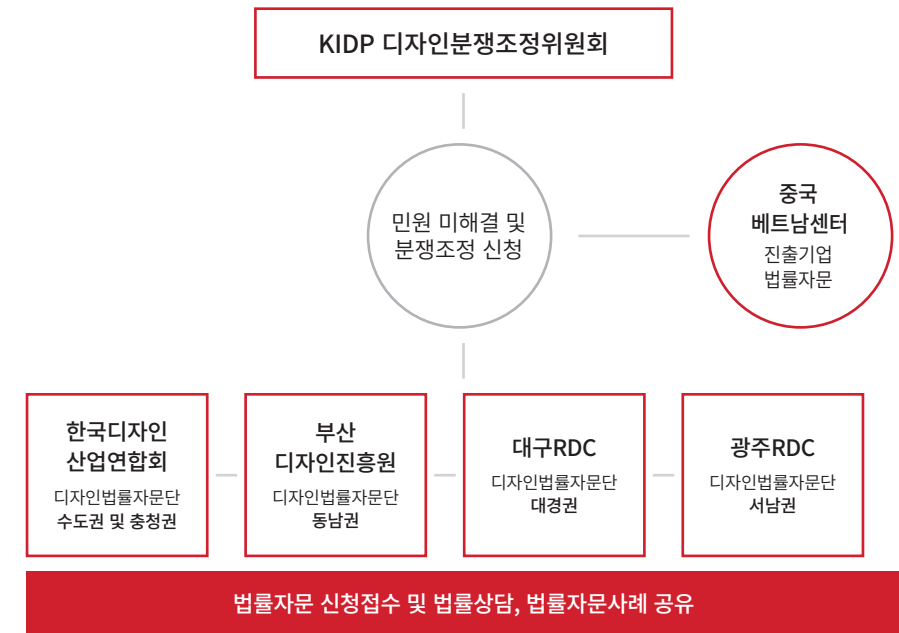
KIDP 디자인분쟁조정위원회

민원 미해결 및 분쟁조정 신청

중국 베트남센터
진출기업 법률자문

한국디자인 산업연합회
디자인법률자문단
수도권 및 충청권

부산 디자인진흥원
디자인법률자문단
동남권

대구RDC
디자인법률자문단
대경권

광주RDC
디자인법률자문단
서남권

법률자문 신청접수 및 법률상담, 법률자문사례 공유